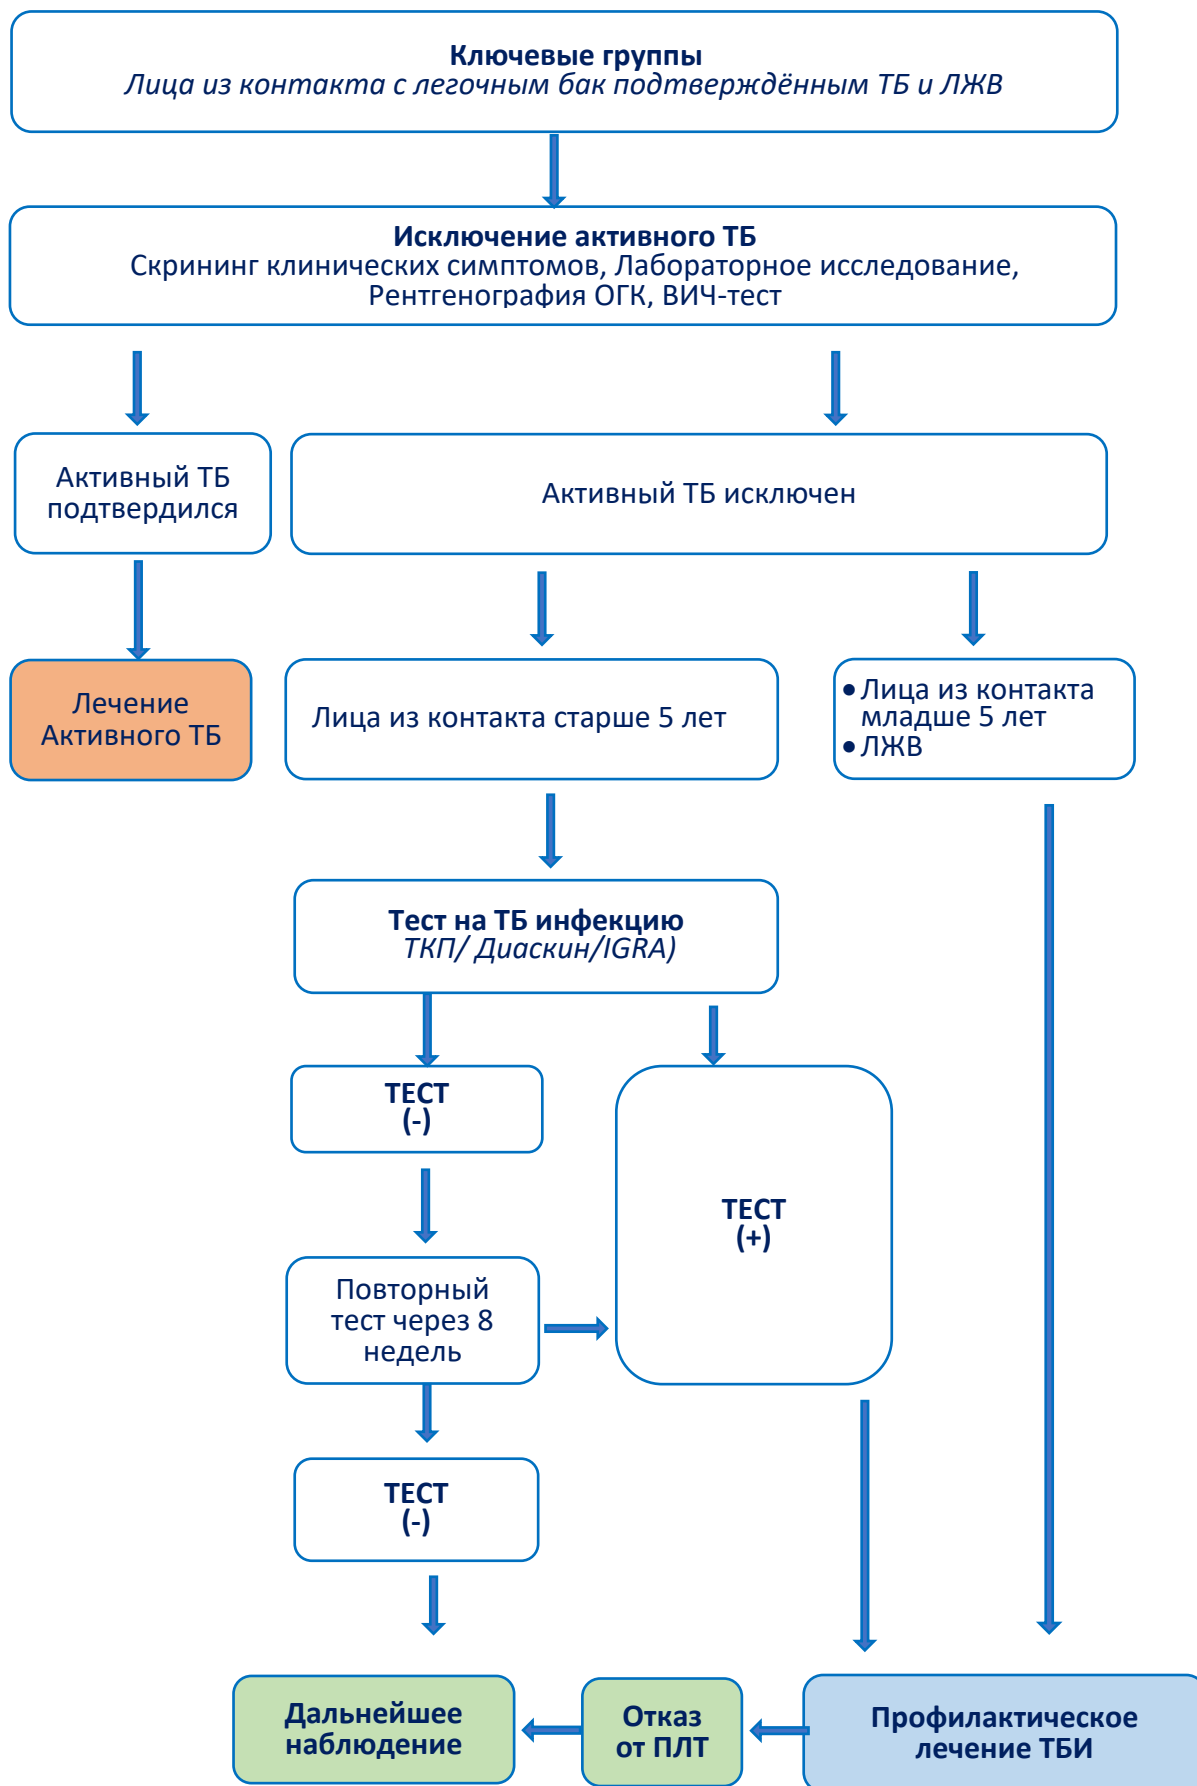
**Ключевые группы**
*Лица из контакта с легочным бак подтверждённым ТБ и ЛЖВ*

**Исключение активного ТБ**
Скрининг клинических симптомов, Лабораторное исследование, Рентгенография ОГК, ВИЧ-тест

Активный ТБ подтвердился

Активный ТБ исключен

Лечение Активного ТБ

Лица из контакта старше 5 лет

- Лица из контакта младше 5 лет
- ЛЖВ

**Тест на ТБ инфекцию**
*ТКП/ Диаскин/IGRA)*

**ТЕСТ (-)**

**ТЕСТ (+)**

Повторный тест через 8 недель

**ТЕСТ (-)**

**Дальнейшее наблюдение**

**Отказ от ПЛТ**

**Профилактическое лечение ТБИ**